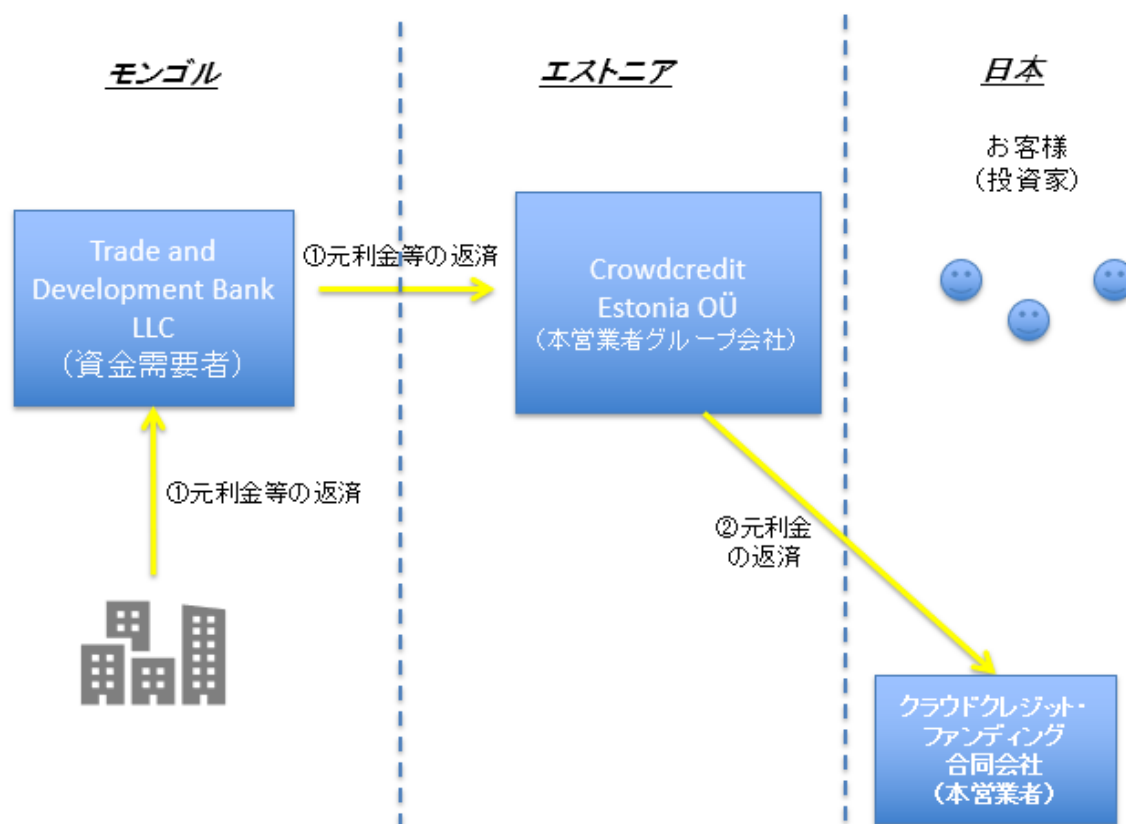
モンゴル

エストニア

日本

お客様
（投資家）

Trade and Development Bank LLC
（資金需要者）

①元利金等の返済

Crowdcredit Estonia OÜ
（本営業者グループ会社）

①元利金等の返済

②元利金の返済

クラウドクレジット・ファンディング合同会社
（本営業者）